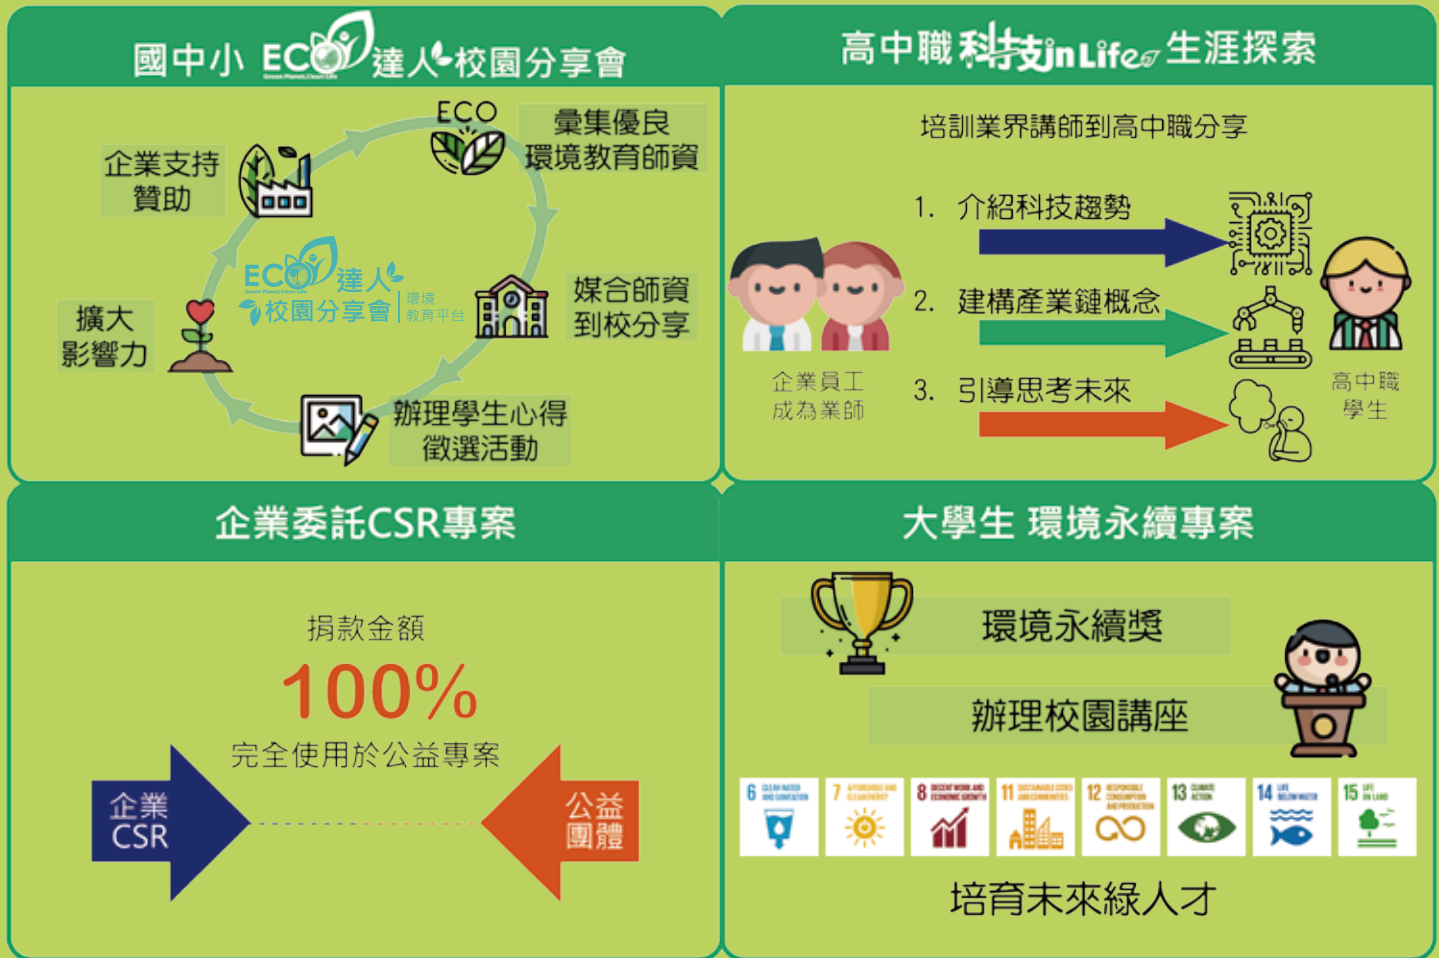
國中小 ECO 達人校園分享會

ECO

彙集優良環境教育師資

企業支持贊助

ECO 達人校園分享會 環境教育平台

媒合師資到校分享

擴大影響力

辦理學生心得徵選活動

高中職 科技in Life 生涯探索

培訓業界講師到高中職分享

1. 介紹科技趨勢

2. 建構產業鏈概念

3. 引導思考未來

企業員工成為業師

高中職學生

企業委託CSR專案

捐款金額

100%

完全使用於公益專案

企業 CSR

公益團體

大學生 環境永續專案

環境永續獎

辦理校園講座

6 CLEAN WATER AND SANITATION | 7 AFFORDABLE AND CLEAN ENERGY | 8 DECENT WORK AND ECONOMIC GROWTH | 11 SUSTAINABLE CITIES AND COMMUNITIES | 12 RESPONSIBLE CONSUMPTION AND PRODUCTION | 13 CLIMATE ACTION | 14 LIFE BELOW WATER | 15 LIFE ON LAND

培育未來綠人才